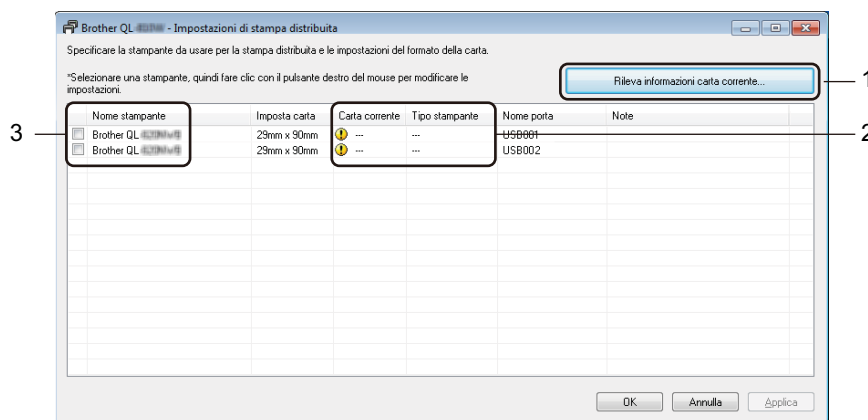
Brother QL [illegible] - Impostazioni di stampa distribuita

Specificare la stampante da usare per la stampa distribuita e le impostazioni del formato della carta.

*Selezionare una stampante, quindi fare clic con il pulsante destro del mouse per modificare le impostazioni.

Rileva informazioni carta corrente...

1

| Nome stampante | Imposta carta | Carta corrente | Tipo stampante | Nome porta | Note |
|---|---|---|---|---|---|
| Brother QL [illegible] | 29mm x 90mm | --- | --- | USB001 | |
| Brother QL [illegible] | 29mm x 90mm | --- | --- | USB002 | |

3

2

OK Annulla Applica